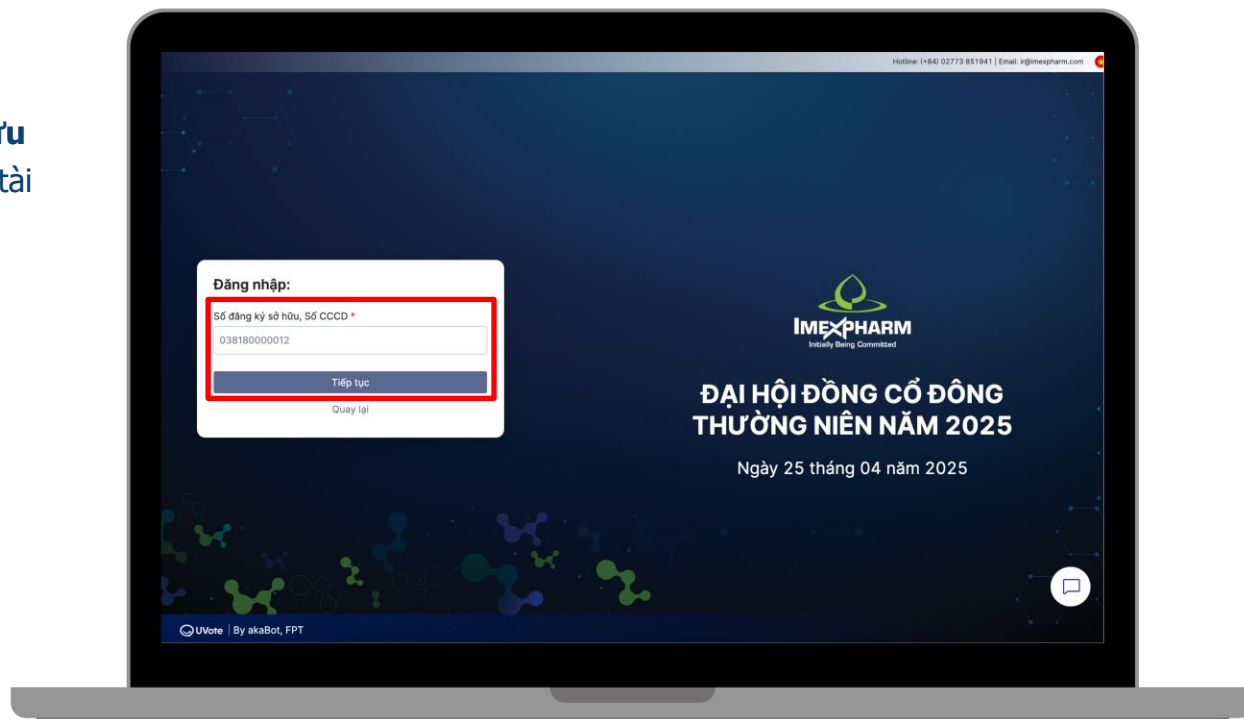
ưu
tài

Hotline: (+84) 02773 851941 | Email: ir@imexpharm.com

Đăng nhập:

Số đăng ký sở hữu, Số CCCD *

038180000012

Tiếp tục

Quay lại

IMEXPHARM
Initially Being Committed

ĐẠI HỘI ĐỒNG CỔ ĐÔNG THƯỜNG NIÊN NĂM 2025

Ngày 25 tháng 04 năm 2025

UVote | By akaBot, FPT